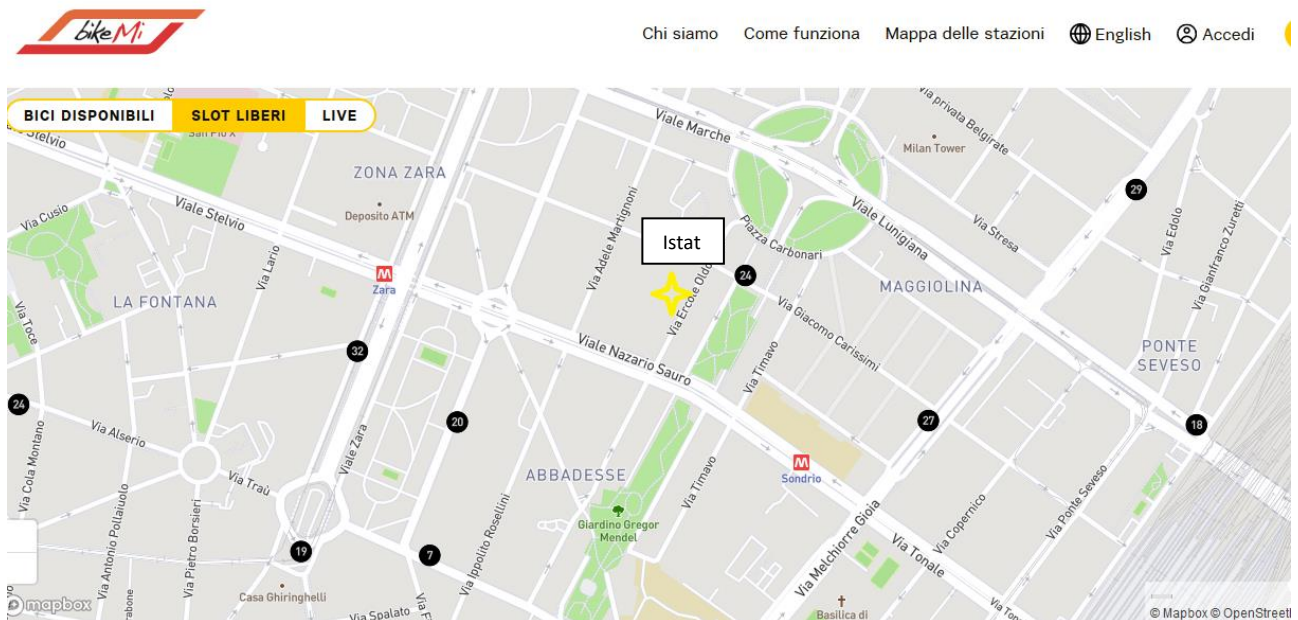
bikeMi

Chi siamo Come funziona Mappa delle stazioni English Accedi

BICI DISPONIBILI SLOT LIBERI LIVE

San Pio X
Viale Stelvio
Viale Marche
Via privata Belgirate
Milan Tower
ZONA ZARA
Deposito ATM
Via Adele Martignoni
Istat
Piazza Carbonari
Viale Lunigiana
Via Stresa
29
Via Edolo
Via Gianfranco Zuretti
Via Cusio
Viale Stelvio
Via Lario
M
Zara
24
MAGGIOLINA
LA FONTANA
Via Ercole Oldofredi
Via Giacomo Carissimi
Via Toce
32
Viale Nazario Sauro
Via Timavo
PONTE SEVESO
24
Via Alserio
20
27
18
Viale Zara
ABBADESSE
M
Sondrio
Via Timavo
Via Cola Montano
Via Traù
Via Ippolito Rosellini
Giardino Gregor Mendel
Via Ponte Seveso
Via Copernico
Via Melchiorre Gioia
Via Tonale
Via Antonio Pollaiuolo
Via Pietro Borsieri
19
7
Casa Ghiringhelli
Via Spalato
Basilica di
mapbox
© Mapbox © OpenStreet